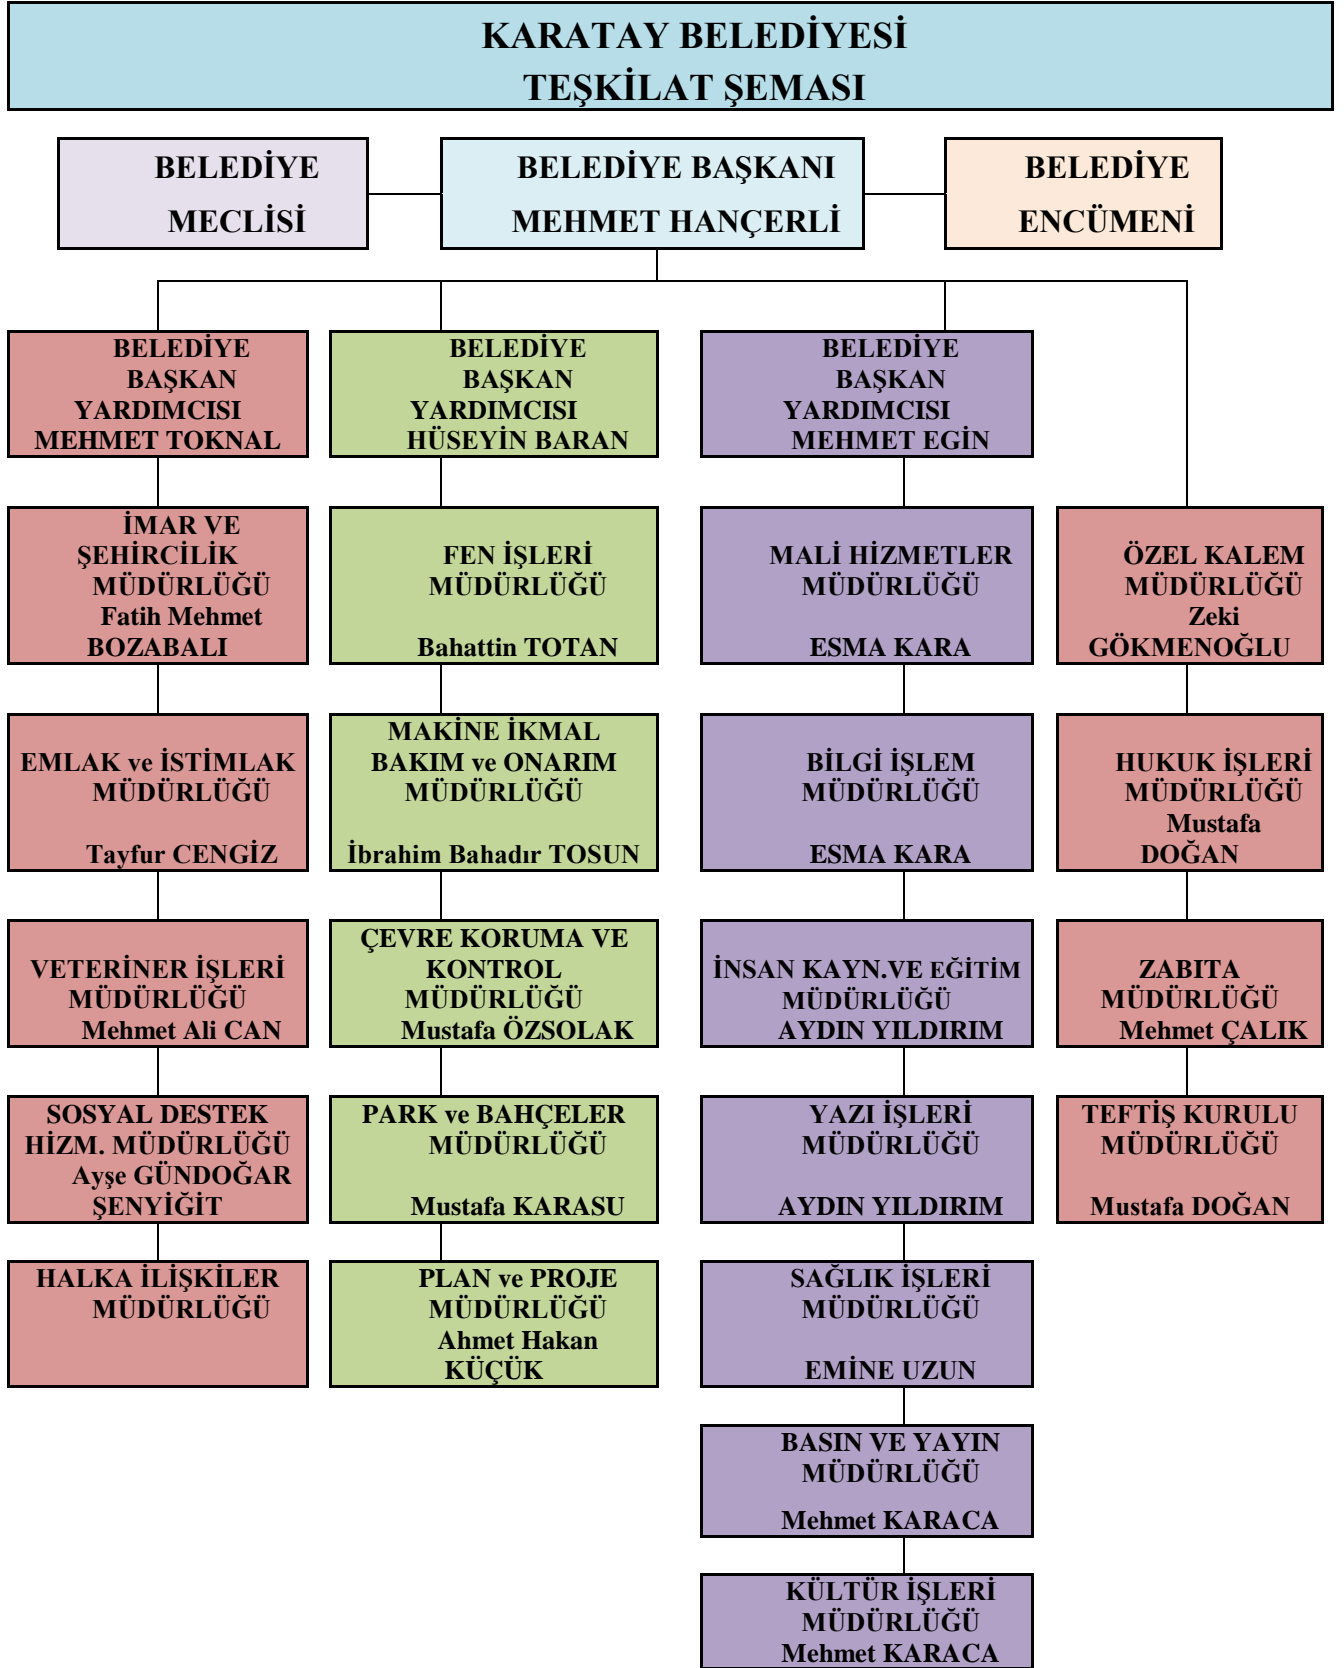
KARATAY BELEDİYESİ
TEŞKİLAT ŞEMASI

BELEDİYE MECLİSİ

BELEDİYE BAŞKANI
MEHMET HANÇERLİ

BELEDİYE ENCÜMENİ

BELEDİYE BAŞKAN YARDIMCISI
MEHMET TOKNAL

İMAR VE ŞEHİRCİLİK MÜDÜRLÜĞÜ
Fatih Mehmet BOZABALI

EMLAK ve İSTİMLAK MÜDÜRLÜĞÜ
Tayfur CENGİZ

VETERİNER İŞLERİ MÜDÜRLÜĞÜ
Mehmet Ali CAN

SOSYAL DESTEK HİZM. MÜDÜRLÜĞÜ
Ayşe GÜNDOĞAR ŞENYİĞİT

HALKA İLİŞKİLER MÜDÜRLÜĞÜ

BELEDİYE BAŞKAN YARDIMCISI
HÜSEYİN BARAN

FEN İŞLERİ MÜDÜRLÜĞÜ
Bahattin TOTAN

MAKİNE İKMAL BAKIM ve ONARIM MÜDÜRLÜĞÜ
İbrahim Bahadır TOSUN

ÇEVRE KORUMA VE KONTROL MÜDÜRLÜĞÜ
Mustafa ÖZSOLAK

PARK ve BAHÇELER MÜDÜRLÜĞÜ
Mustafa KARASU

PLAN ve PROJE MÜDÜRLÜĞÜ
Ahmet Hakan KÜÇÜK

BELEDİYE BAŞKAN YARDIMCISI
MEHMET EGİN

MALİ HİZMETLER MÜDÜRLÜĞÜ
ESMA KARA

BİLGİ İŞLEM MÜDÜRLÜĞÜ
ESMA KARA

İNSAN KAYN.VE EĞİTİM MÜDÜRLÜĞÜ
AYDIN YILDIRIM

YAZI İŞLERİ MÜDÜRLÜĞÜ
AYDIN YILDIRIM

SAĞLIK İŞLERİ MÜDÜRLÜĞÜ
EMİNE UZUN

BASIN VE YAYIN MÜDÜRLÜĞÜ
Mehmet KARACA

KÜLTÜR İŞLERİ MÜDÜRLÜĞÜ
Mehmet KARACA

ÖZEL KALEM MÜDÜRLÜĞÜ
Zeki GÖKMENOĞLU

HUKUK İŞLERİ MÜDÜRLÜĞÜ
Mustafa DOĞAN

ZABITA MÜDÜRLÜĞÜ
Mehmet ÇALIK

TEFTİŞ KURULU MÜDÜRLÜĞÜ
Mustafa DOĞAN